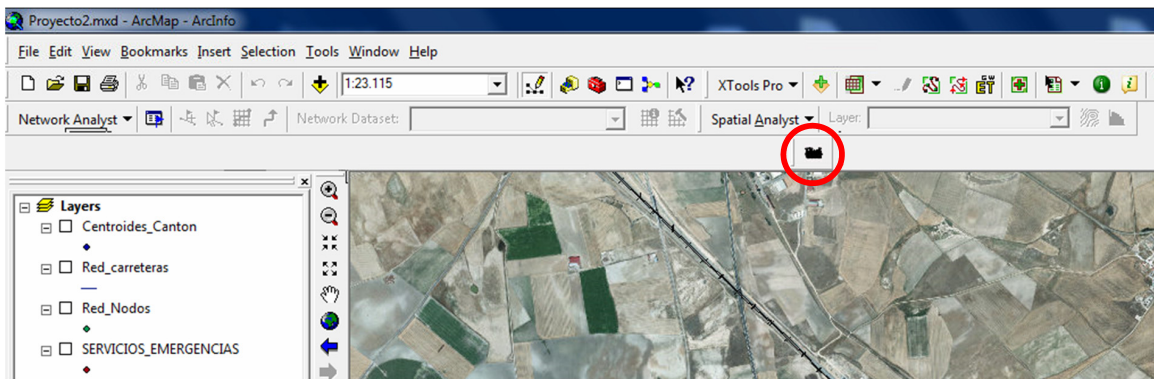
Proyecto2.mxd - ArcMap - ArcInfo

File Edit View Bookmarks Insert Selection Tools Window Help

1:23.115

XTools Pro

Network Analyst

Network Dataset:

Spatial Analyst

Layer:

Layers

Centroides_Canton

Red_carreteras

Red_Nodos

SERVICIOS_EMERGENCIAS